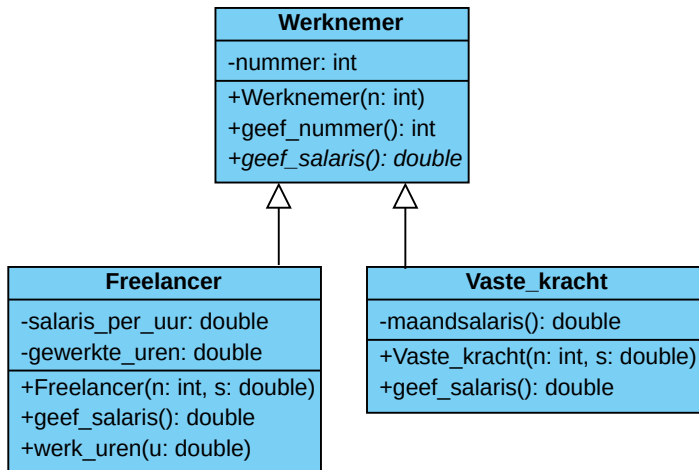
Werknemer

-nummer: int

+Werknemer(n: int)
+geef_nummer(): int
+geef_salaris(): double

Freelancer

-salaris_per_uur: double
-gewerkte_uren: double

+Freelancer(n: int, s: double)
+geef_salaris(): double
+werk_uren(u: double)

Vaste_kracht

-maandsalaris(): double

+Vaste_kracht(n: int, s: double)
+geef_salaris(): double